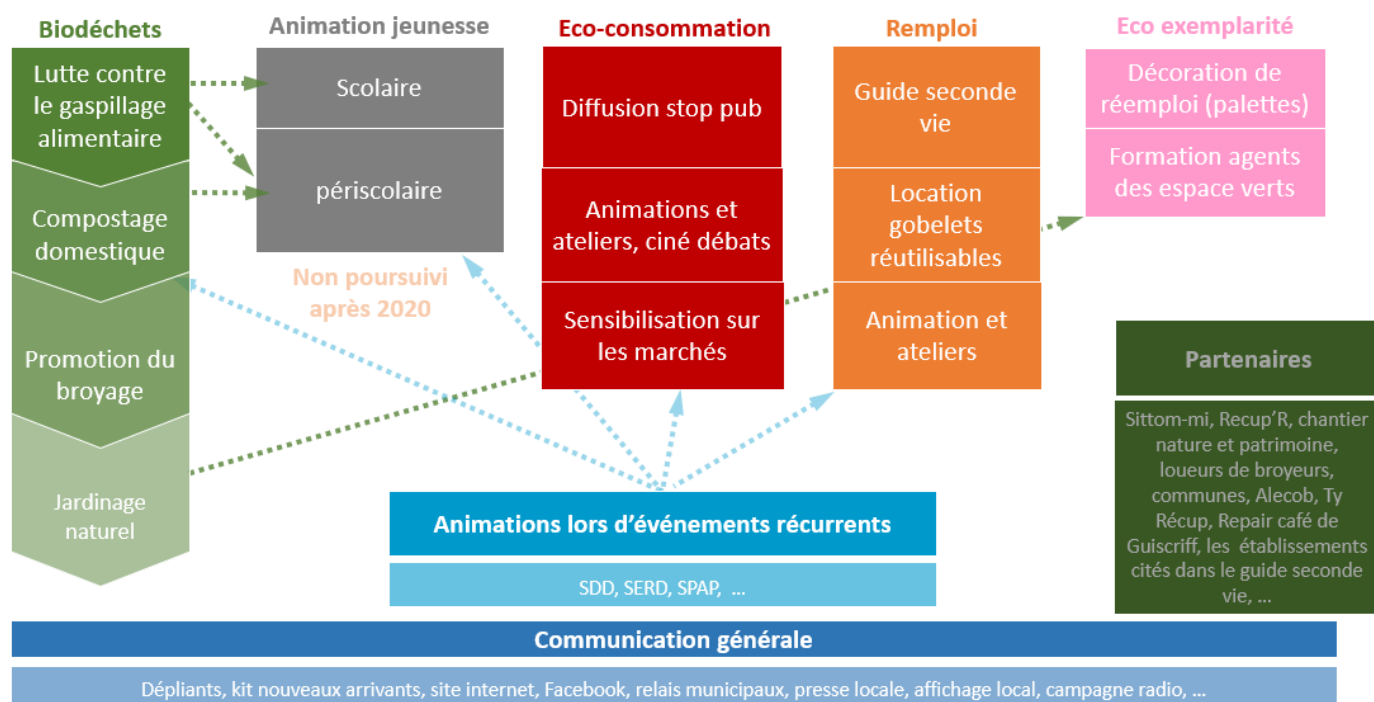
Biodéchets

Lutte contre le gaspillage alimentaire

Compostage domestique

Promotion du broyage

Jardinage naturel

Animation jeunesse

Scolaire

périscolaire

Non poursuivi après 2020

Eco-consommation

Diffusion stop pub

Animations et ateliers, ciné débats

Sensibilisation sur les marchés

Remploi

Guide seconde vie

Location gobelets réutilisables

Animation et ateliers

Eco exemplarité

Décoration de réemploi (palettes)

Formation agents des espace verts

Partenaires

Sittom-mi, Recup'R, chantier nature et patrimoine, loueurs de broyeurs, communes, Alecob, Ty Récup, Repair café de Guiscriff, les établissements cités dans le guide seconde vie, …

Animations lors d'événements récurrents

SDD, SERD, SPAP, …

Communication générale

Dépliants, kit nouveaux arrivants, site internet, Facebook, relais municipaux, presse locale, affichage local, campagne radio, …